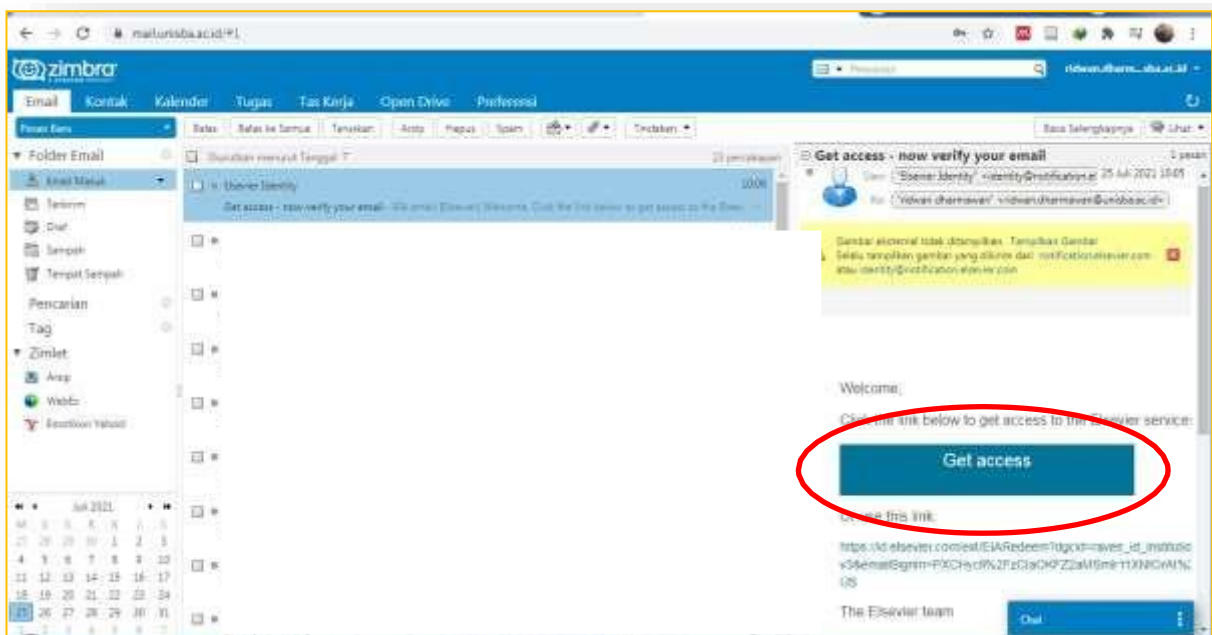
mail.unisba.ac.id/#1

zimbra

Pencarian

ridwan.dharm...sba.ac.id

Email Kontak Kalender Tugas Tas Kerja Open Drive Preferensi

Pesan Baru

Balas Balas ke Semua Teruskan Arsip Hapus Spam Tindakan

Baca Selengkapnya Lihat

Folder Email

Email Masuk

Terkirim

Draf

Sampah

Tempat Sampah

Pencarian

Tag

Zimlet

Arsip

WebEx

Emoticon Yahoo!

Diurutkan menurut Tanggal

23 percakapan

Elsevier Identity

10:06

Get access - now verify your email - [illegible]

Get access - now verify your email

1 pesan

Dari: "Elsevier Identity" <identity@notification.el

25 Juli 2021 10:05

Ke: "Ridwan dharmawan" <ridwan.dharmawan@unisba.ac.id>

Gambar eksternal tidak ditampilkan. Tampilkan Gambar
Selalu tampilkan gambar yang dikirim dari notification.elsevier.com atau identity@notification.elsevier.com

Welcome,

Click the link below to get access to the Elsevier service:

Get access

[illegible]se this link:

https://id.elsevier.com/as/EIARedeem?dgcid=raven_id_institutio v3&emailSignin=PXCHycl%2FzCiaCKFZ2aM5mIr11XNlOrAt%2 US

The Elsevier team

Juli 2021

M S S R K J S
27 28 29 30 1 2 3
4 5 6 7 8 9 10
11 12 13 14 15 16 17
18 19 20 21 22 23 24
25 26 27 28 29 30 31

Chat